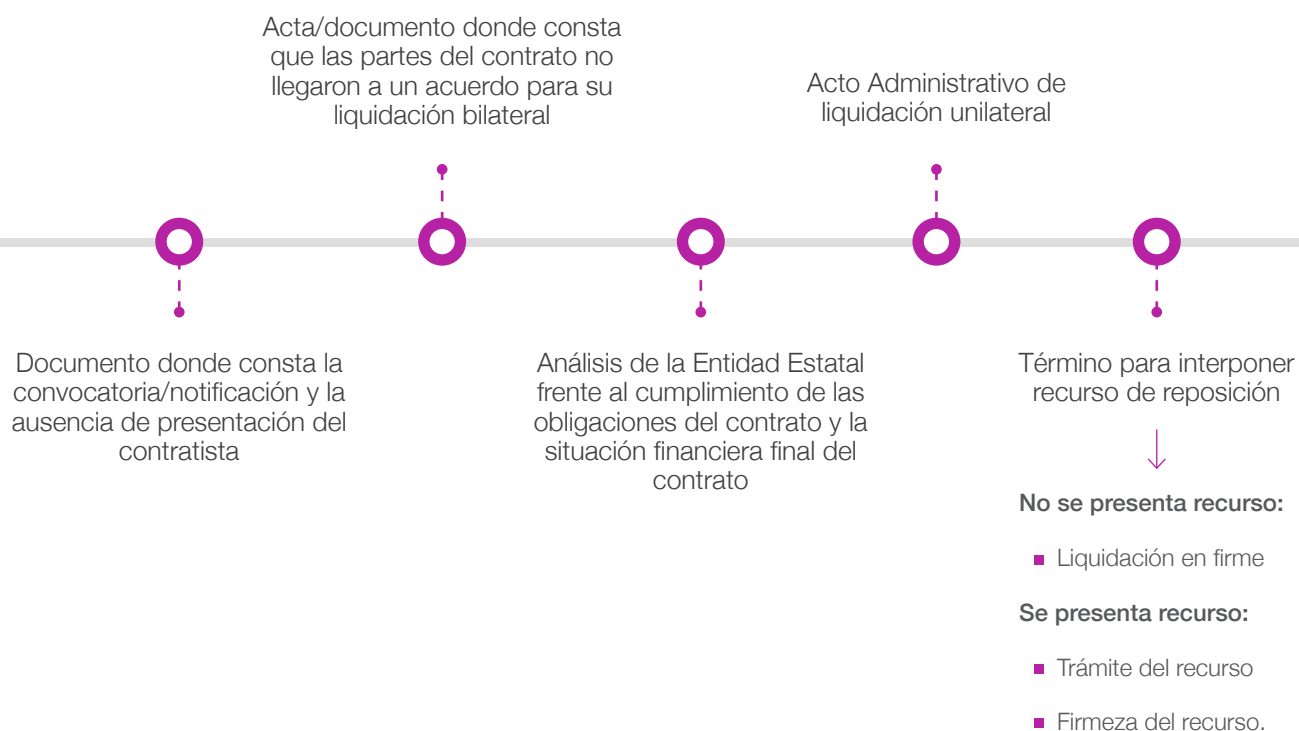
Documento donde consta la convocatoria/notificación y la ausencia de presentación del contratista

Acta/documento donde consta que las partes del contrato no llegaron a un acuerdo para su liquidación bilateral

Análisis de la Entidad Estatal frente al cumplimiento de las obligaciones del contrato y la situación financiera final del contrato

Acto Administrativo de liquidación unilateral

Término para interponer recurso de reposición

No se presenta recurso:

- Liquidación en firme

Se presenta recurso:

- Trámite del recurso
- Firmeza del recurso.